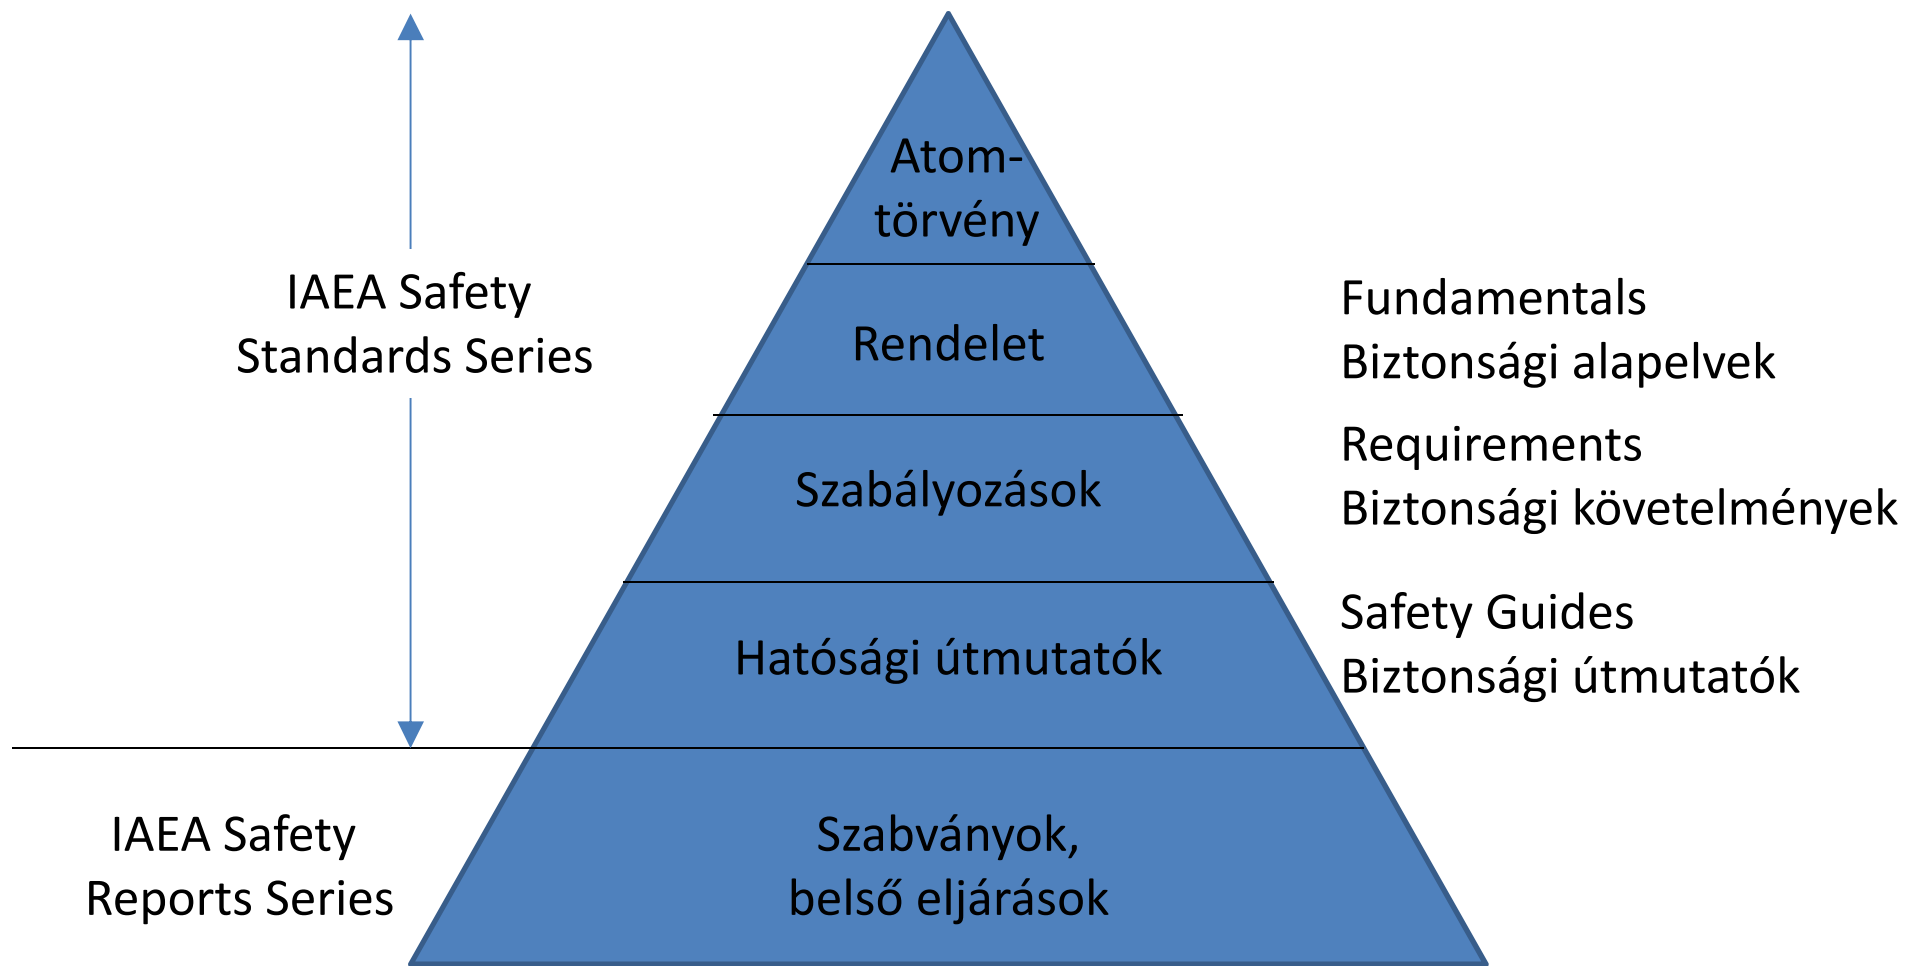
IAEA Safety Standards Series

Atom-
törvény

Rendelet

Szabályozások

Hatósági útmutatók

Szabványok, belső eljárások

Fundamentals
Biztonsági alapelvek

Requirements
Biztonsági követelmények

Safety Guides
Biztonsági útmutatók

IAEA Safety Reports Series